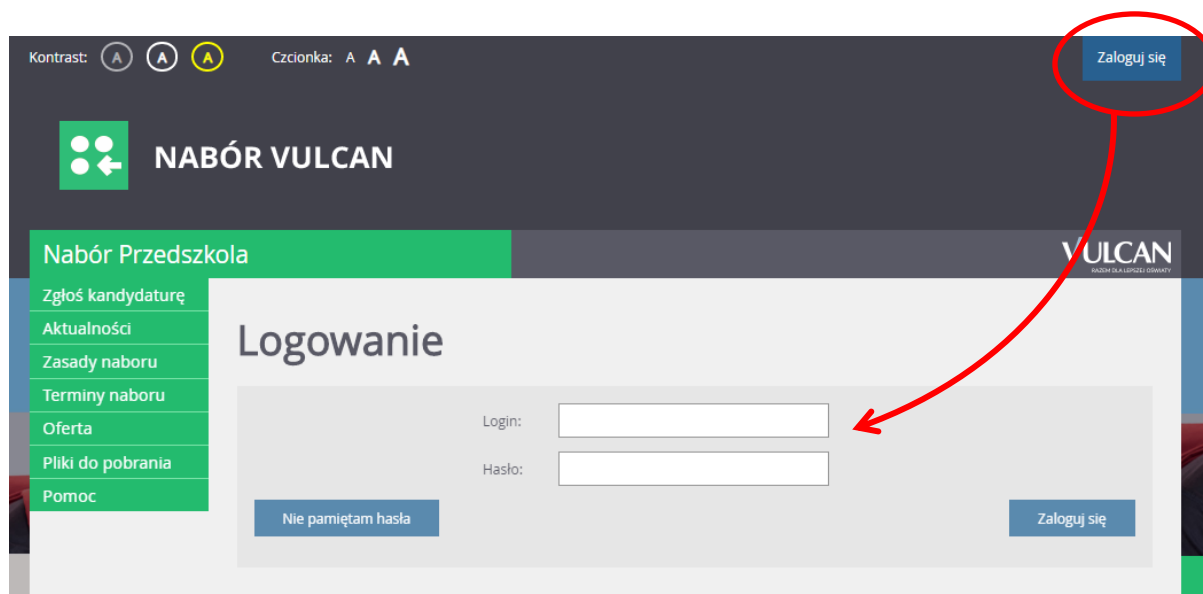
Kontrast: A A A Czcionka: A A A

Zaloguj się

NABÓR VULCAN

Nabór Przedszkola

VULCAN
RAZEM DLA LEPSZEJ OŚWIATY

Zgłoś kandydaturę
Aktualności
Zasady naboru
Terminy naboru
Oferta
Pliki do pobrania
Pomoc

Logowanie

Login:

Hasło:

Nie pamiętam hasła

Zaloguj się